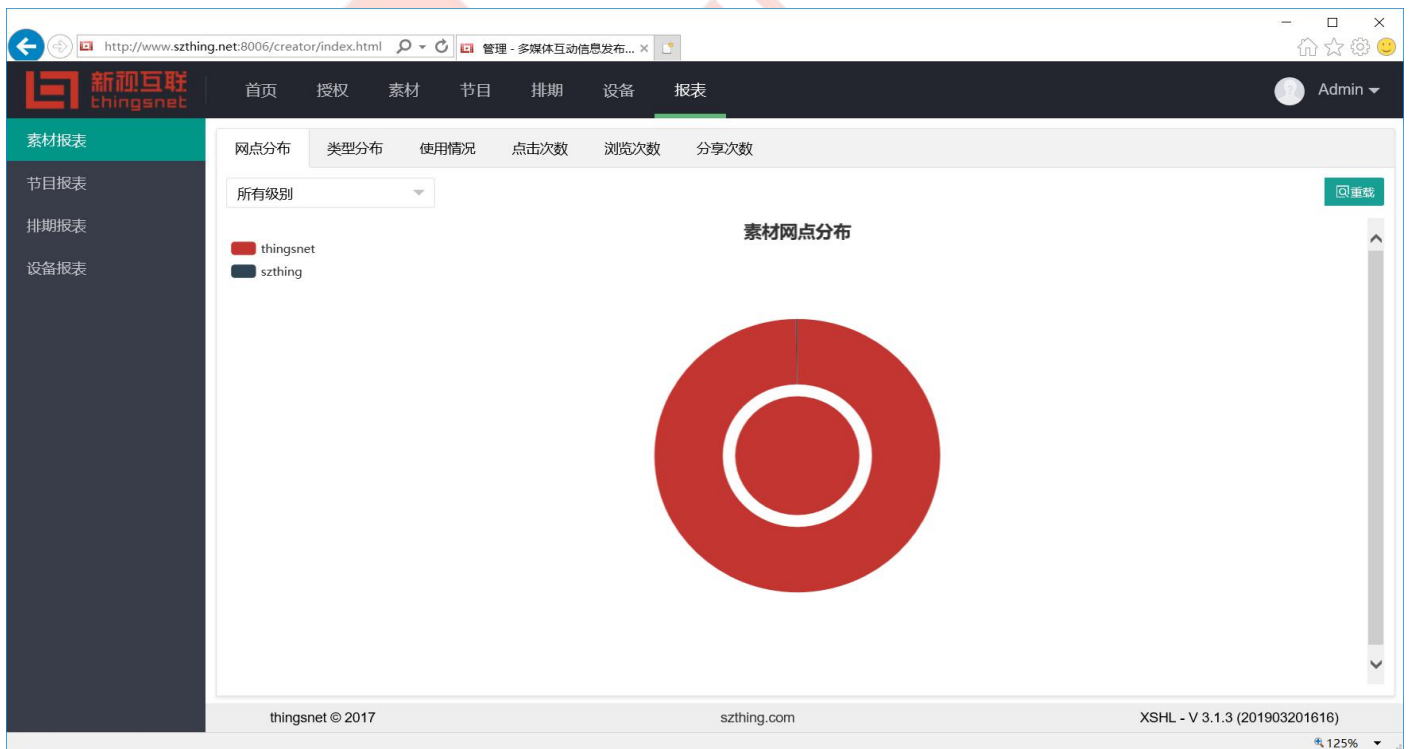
http://www.szthing.net:8006/creator/index.html
管理 - 多媒体互动信息发布...

新视互联
thingsnet

首页 授权 素材 节目 排期 设备 报表

Admin

素材报表
节目报表
排期报表
设备报表

网点分布 类型分布 使用情况 点击次数 浏览次数 分享次数

所有级别

重载

素材网点分布

thingsnet
szthing

thingsnet © 2017
szthing.com
XSHL - V 3.1.3 (201903201616)

125%